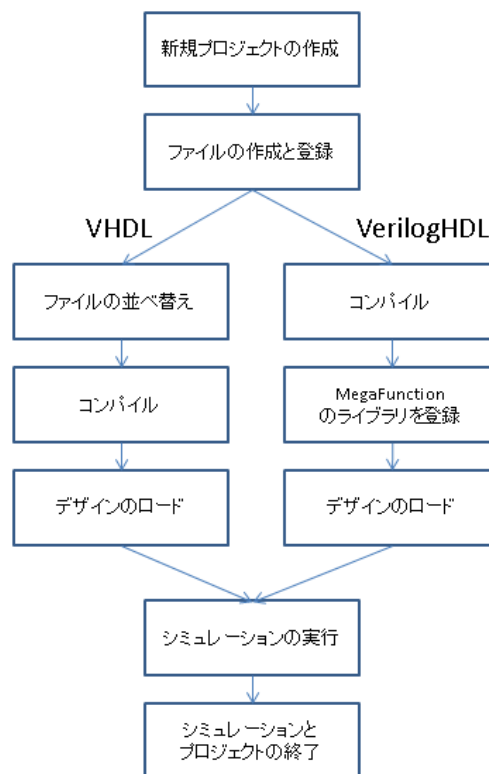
新規プロジェクトの作成

ファイルの作成と登録

VHDL

VerilogHDL

ファイルの並べ替え

コンパイル

デザインのロード

コンパイル

MegaFunction のライブラリを登録

デザインのロード

シミュレーションの実行

シミュレーションと プロジェクトの終了